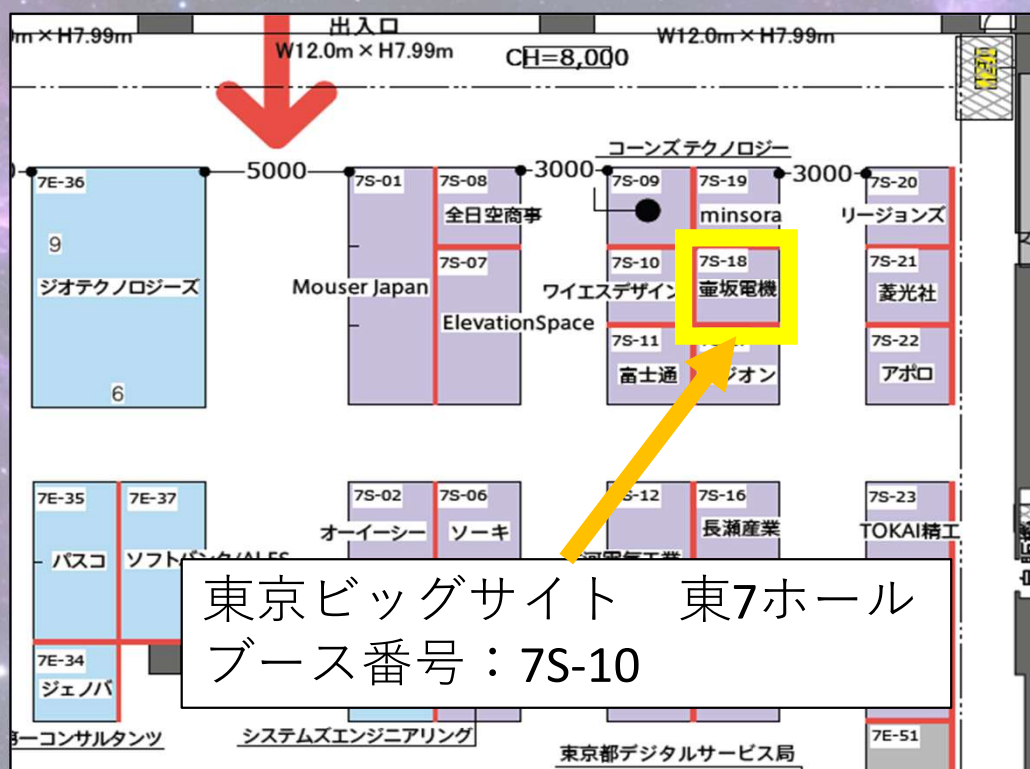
m×H7.99m
出入口
W12.0m×H7.99m
CH=8,000
W12.0m×H7.99m

5000
3000
3000
コーンズテクノロジー

7E-36
9
ジオテクノロジーズ
6

7S-01
Mouser Japan
7S-08
全日空商事
7S-07
ElevationSpace

7S-09
7S-19
minsora
7S-10
ワイエスデザイン
7S-18
壷坂電機
7S-11
富士通
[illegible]ジオン

7S-20
リージョンズ
7S-21
菱光社
7S-22
アポロ

7E-35
パスコ
7E-37
ソフトバンク/ALES
7E-34
ジェノバ

7S-02
オーイーシー
7S-06
ソーキ
7S-12
河図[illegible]工業
7S-16
長瀬産業
7S-23
TOKAI精工

東京ビッグサイト　東7ホール
ブース番号：7S-10

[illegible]ーコンサルタンツ
システムズエンジニアリング
東京都デジタルサービス局
7E-51